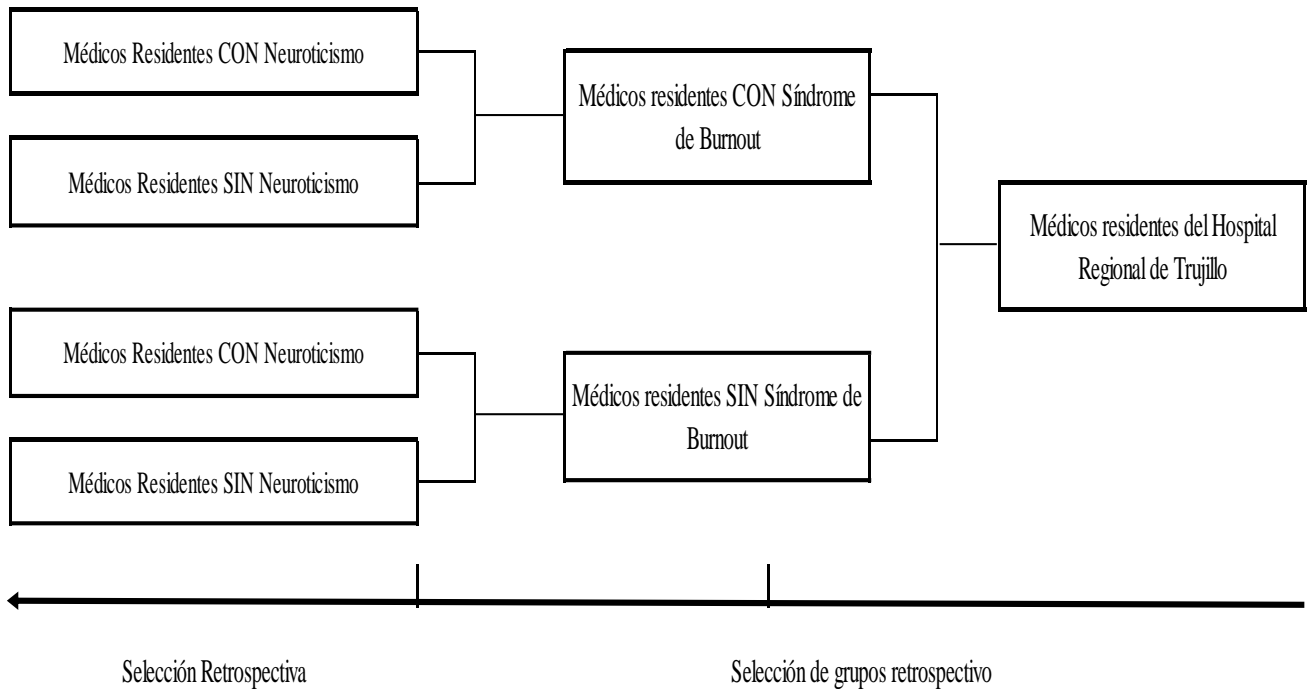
Médicos Residentes CON Neuroticismo

Médicos Residentes SIN Neuroticismo

Médicos residentes CON Síndrome de Burnout

Médicos residentes del Hospital Regional de Trujillo

Médicos Residentes CON Neuroticismo

Médicos residentes SIN Síndrome de Burnout

Médicos Residentes SIN Neuroticismo

Selección Retrospectiva

Selección de grupos retrospectivo